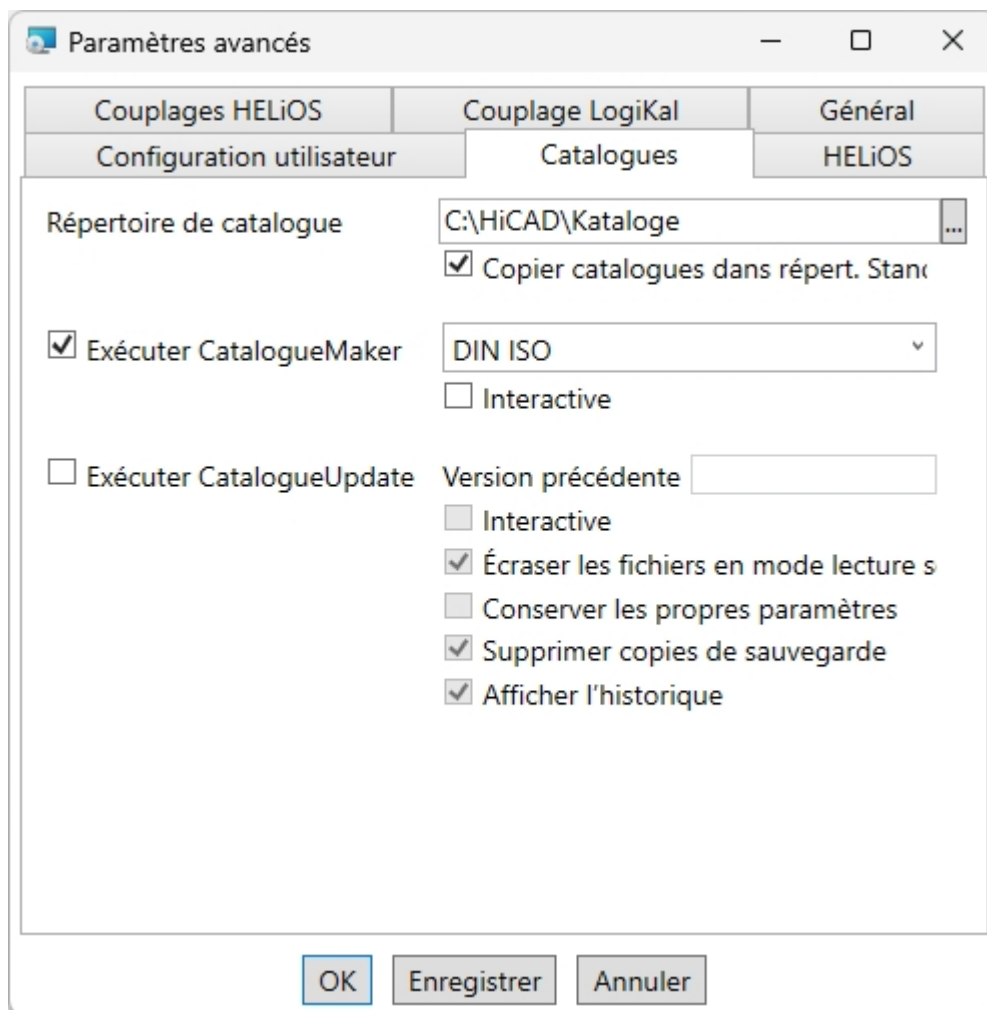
Paramètres avancés

Couplages HELiOS
Couplage LogiKal
Général
Configuration utilisateur
Catalogues
HELiOS

Répertoire de catalogue
C:\HiCAD\Kataloge
...
Copier catalogues dans répert. Stanc

Exécuter CatalogueMaker
DIN ISO
Interactive

Exécuter CatalogueUpdate
Version précédente
Interactive
Écraser les fichiers en mode lecture s
Conserver les propres paramètres
Supprimer copies de sauvegarde
Afficher l'historique

OK
Enregistrer
Annuler